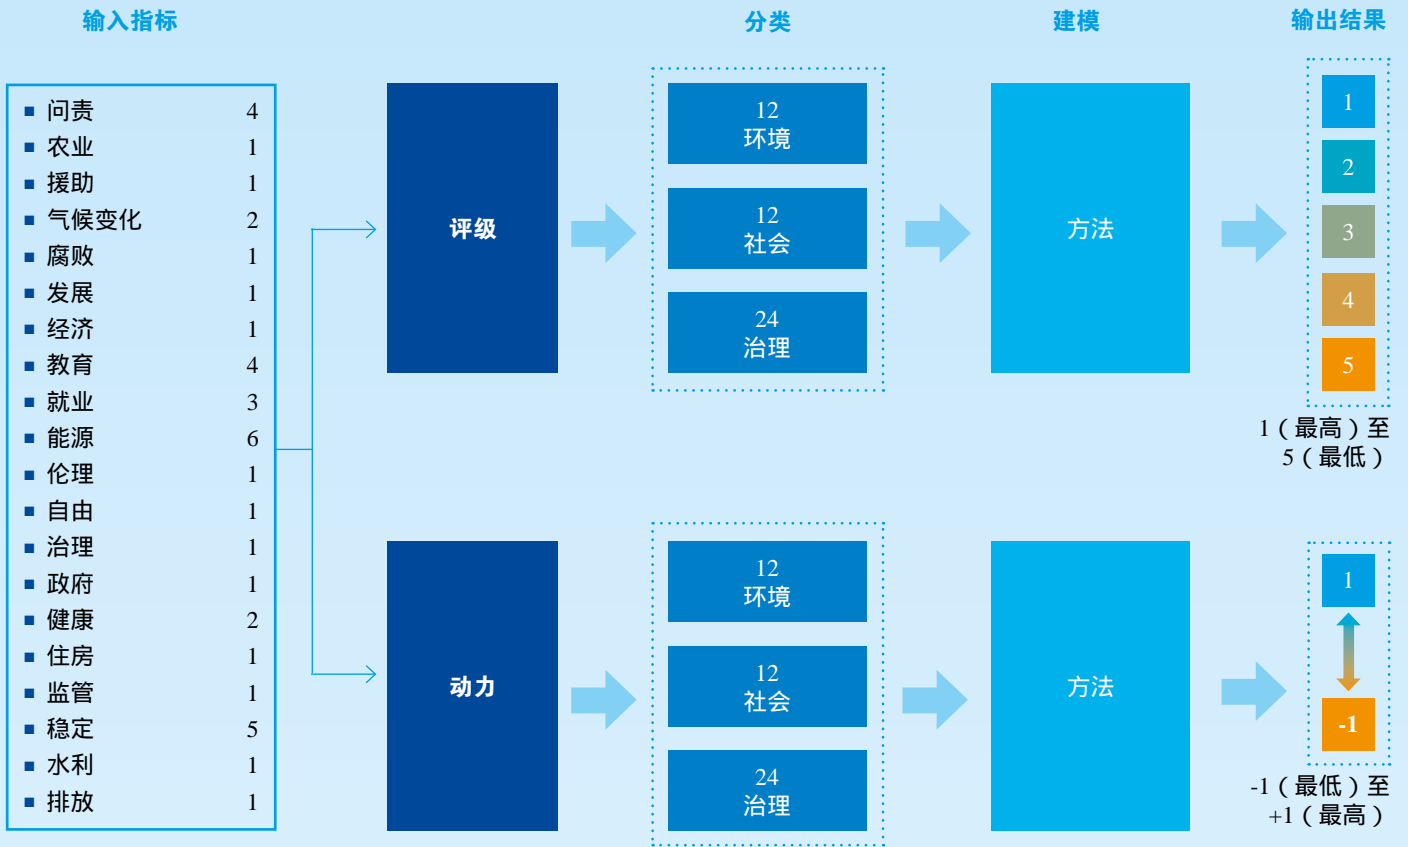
输入指标

分类

建模

输出结果

| | |
|---|---|
| 问责 | 4 |
| 农业 | 1 |
| 援助 | 1 |
| 气候变化 | 2 |
| 腐败 | 1 |
| 发展 | 1 |
| 经济 | 1 |
| 教育 | 4 |
| 就业 | 3 |
| 能源 | 6 |
| 伦理 | 1 |
| 自由 | 1 |
| 治理 | 1 |
| 政府 | 1 |
| 健康 | 2 |
| 住房 | 1 |
| 监管 | 1 |
| 稳定 | 5 |
| 水利 | 1 |
| 排放 | 1 |

评级

12
环境

12
社会

24
治理

方法

1
2
3
4
5

1（最高）至
5（最低）

动力

12
环境

12
社会

24
治理

方法

1
-1

-1（最低）至
+1（最高）